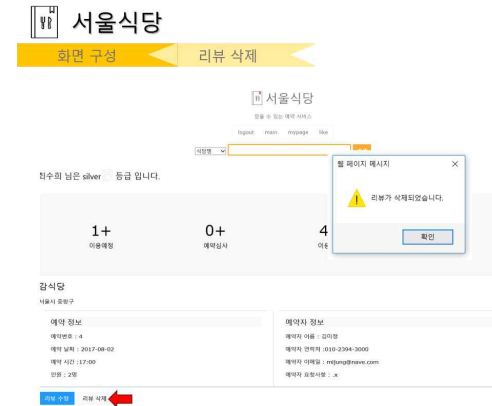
서울식당

화면 구성

리뷰 삭제

서울식당

함을 수 있는 예약 서비스

logout main mypage like

식당명

최수희 님은 silver 등급 입니다.

1+
이용예정

0+
예약심사

4
이용

웹 페이지 메시지

리뷰가 삭제되었습니다.

확인

감식당
서울시 중랑구

예약 정보
예약번호 : 4
예약 날짜 : 2017-08-02
예약 시간 :17:00
인원 : 2명

예약자 정보
예약자 이름 : 김미정
예약자 연락처 :010-2394-3000
예약자 이메일 : mljung@nave.com
예약자 요청사항 : .x

리뷰 수정 리뷰 삭제